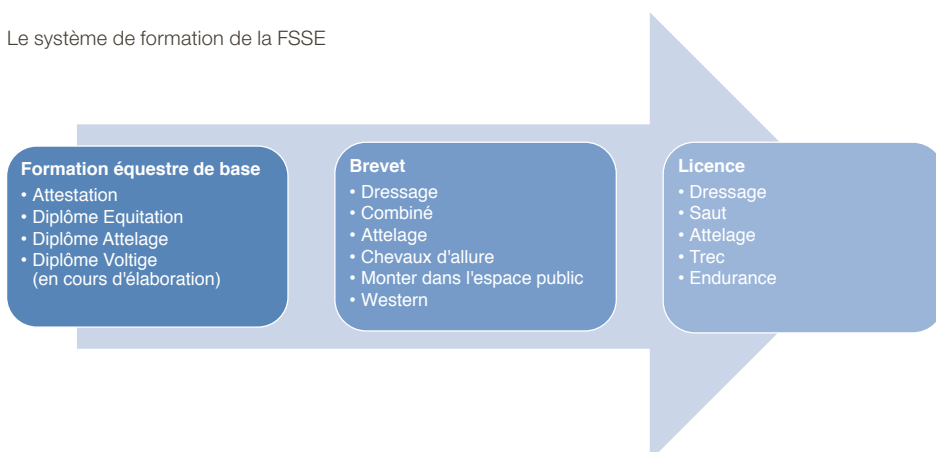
Le système de formation de la FSSE

**Formation équestre de base**
• Attestation
• Diplôme Equitation
• Diplôme Attelage
• Diplôme Voltige (en cours d'élaboration)

**Brevet**
• Dressage
• Combiné
• Attelage
• Chevaux d'allure
• Monter dans l'espace public
• Western

**Licence**
• Dressage
• Saut
• Attelage
• Trec
• Endurance